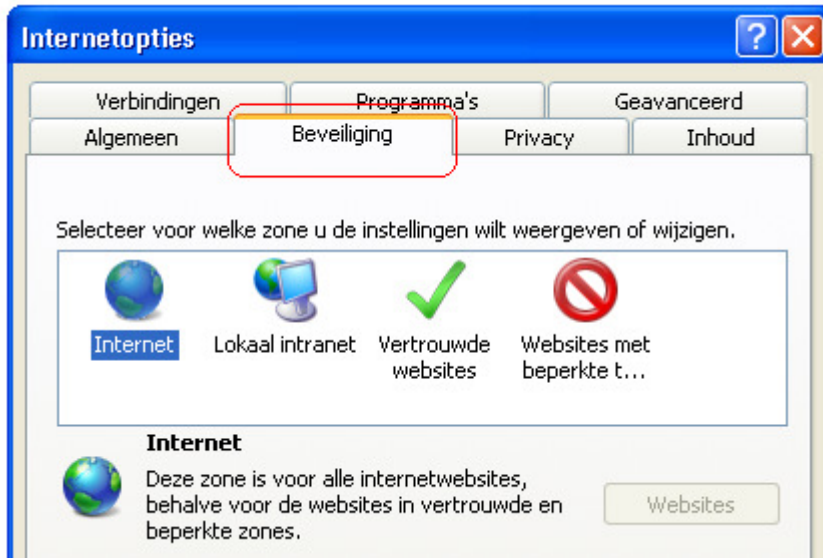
Internetopties

?

Verbindingen
Programma's
Geavanceerd
Algemeen
Beveiliging
Privacy
Inhoud

Selecteer voor welke zone u de instellingen wilt weergeven of wijzigen.

Internet
Lokaal intranet
Vertrouwde websites
Websites met beperkte t...

Internet

Deze zone is voor alle internetwebsites, behalve voor de websites in vertrouwde en beperkte zones.

Websites